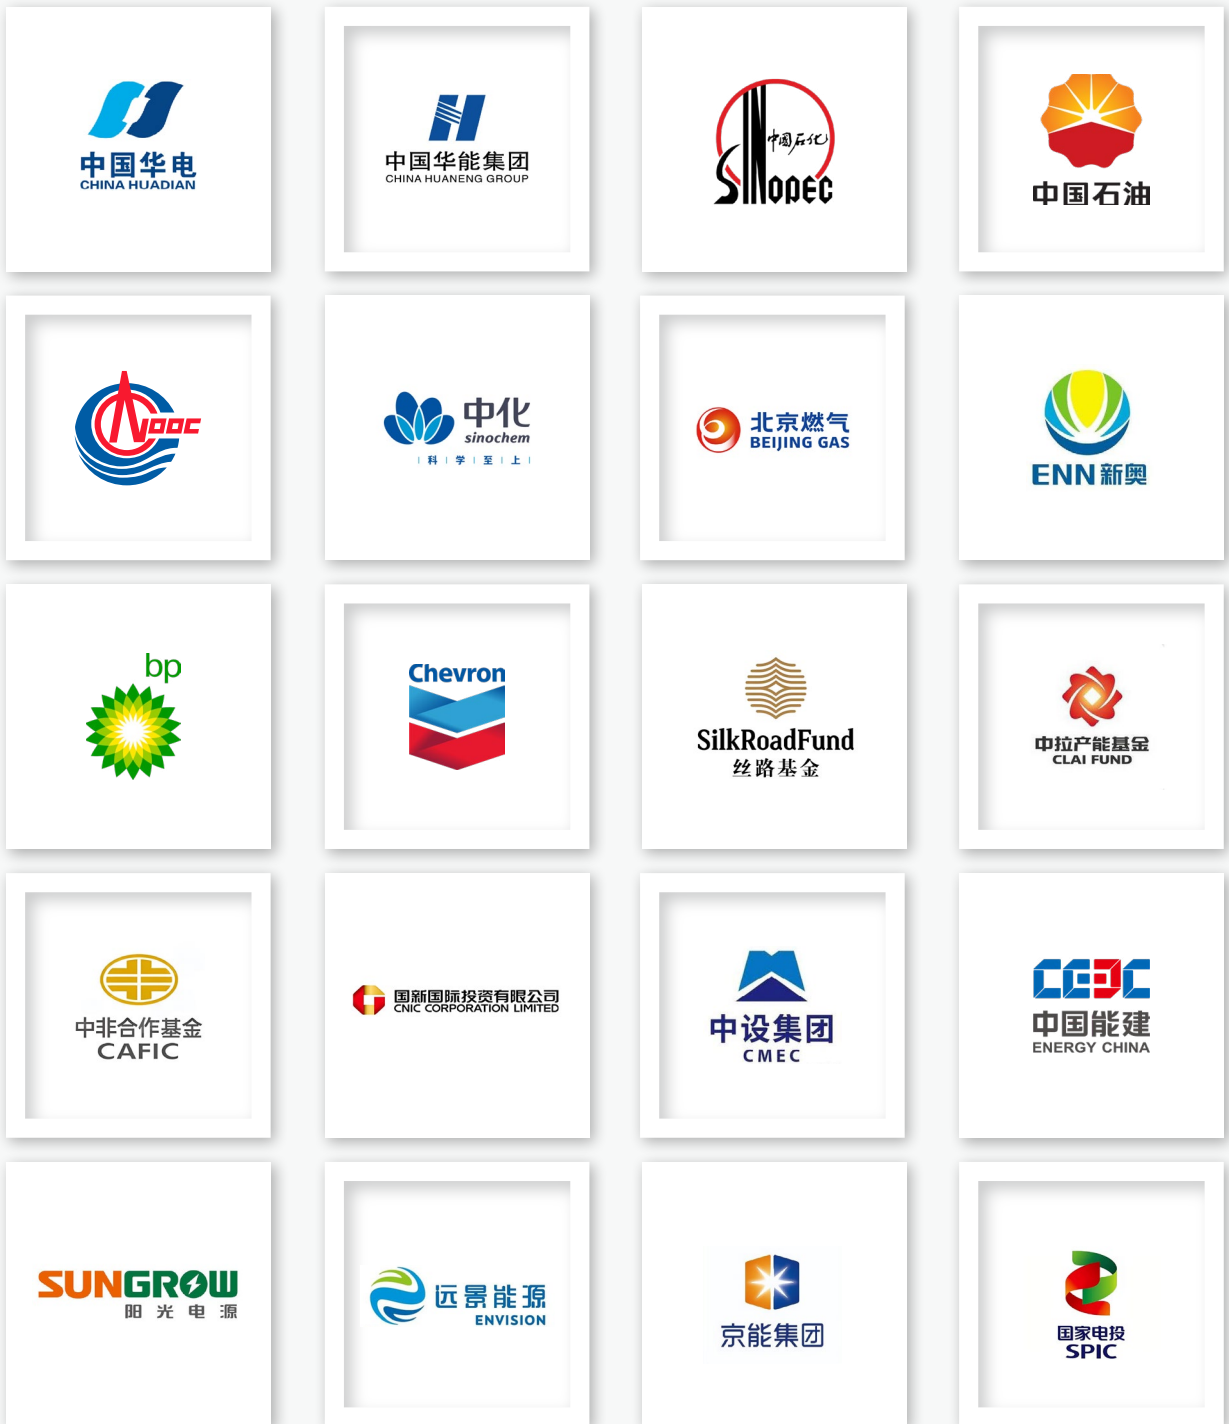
中国华电
CHINA HUADIAN

中国华能集团
CHINA HUANENG GROUP

中国石化
SINOPEC

中国石油

CNOOC

中化
sinochem
科 学 至 上

北京燃气
BEIJING GAS

ENN 新奥

bp

Chevron

SilkRoadFund
丝路基金

中拉产能基金
CLAI FUND

中非合作基金
CAFIC

国新国际投资有限公司
CNIC CORPORATION LIMITED

中设集团
CMEC

CEEC
中国能建
ENERGY CHINA

SUNGROW
阳 光 电 源

远景能源
ENVISION

京能集团

国家电投
SPIC